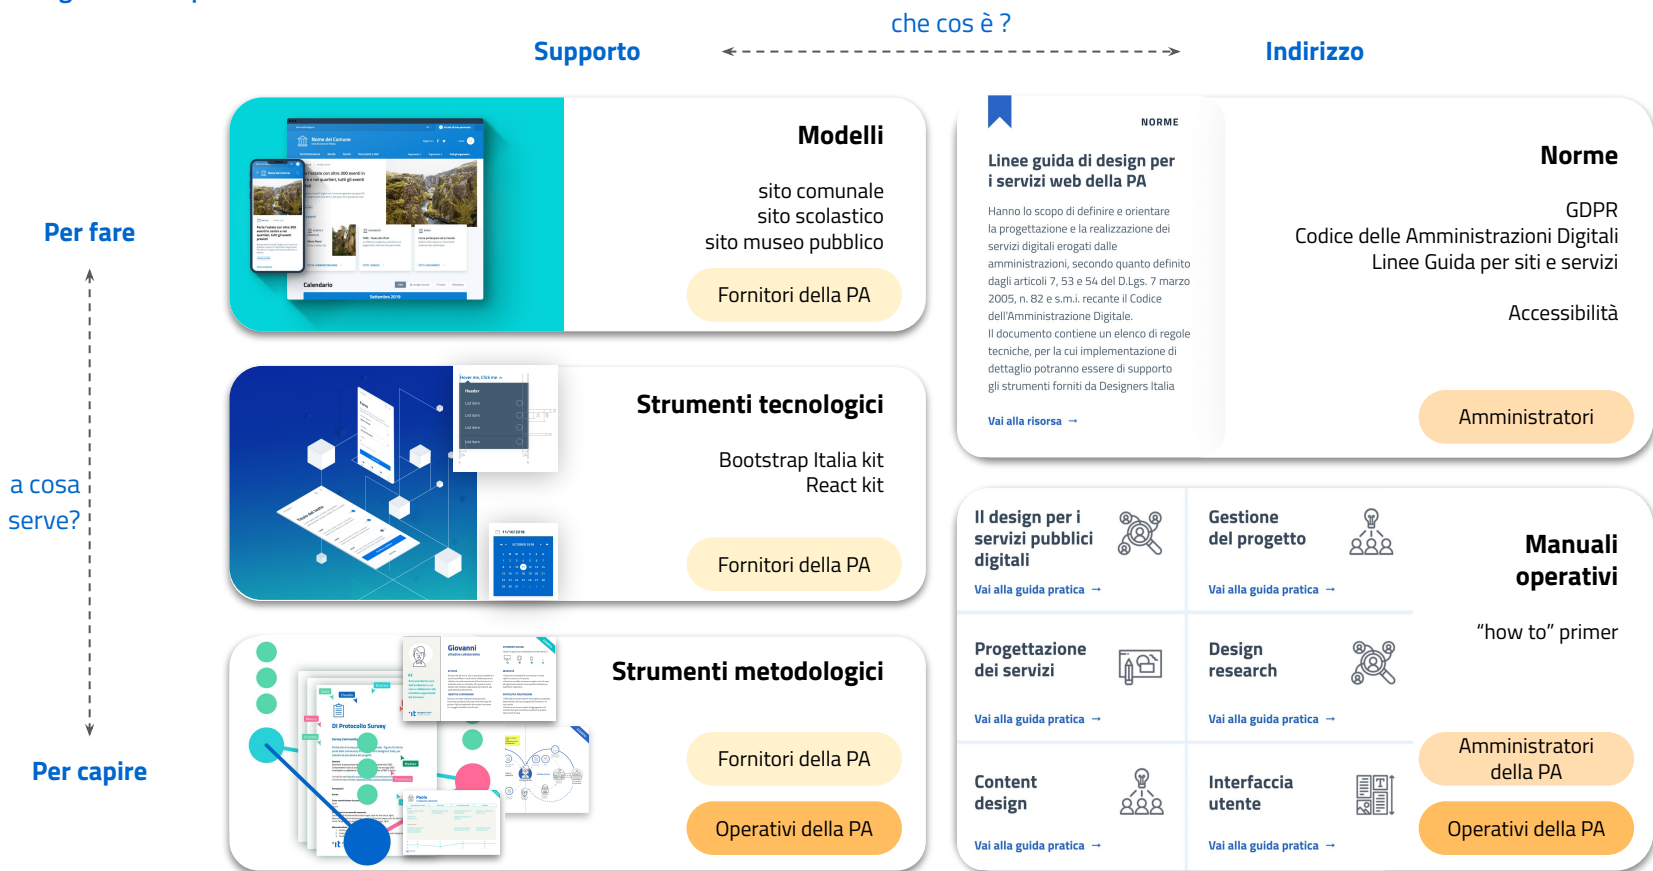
che cos è ?

Supporto

Indirizzo

Per fare

a cosa serve?

Per capire

Modelli

sito comunale
sito scolastico
sito museo pubblico

Fornitori della PA

Strumenti tecnologici

Bootstrap Italia kit
React kit

Fornitori della PA

Strumenti metodologici

Fornitori della PA

Operativi della PA

NORME

Linee guida di design per i servizi web della PA

Hanno lo scopo di definire e orientare la progettazione e la realizzazione dei servizi digitali erogati dalle amministrazioni, secondo quanto definito dagli articoli 7, 53 e 54 del D.Lgs. 7 marzo 2005, n. 82 e s.m.i. recante il Codice dell'Amministrazione Digitale.
Il documento contiene un elenco di regole tecniche, per la cui implementazione di dettaglio potranno essere di supporto gli strumenti forniti da Designers Italia

Vai alla risorsa →

Norme

GDPR
Codice delle Amministrazioni Digitali
Linee Guida per siti e servizi

Accessibilità

Amministratori

Il design per i servizi pubblici digitali
Vai alla guida pratica →

Gestione del progetto
Vai alla guida pratica →

Progettazione dei servizi
Vai alla guida pratica →

Design research
Vai alla guida pratica →

Content design
Vai alla guida pratica →

Interfaccia utente
Vai alla guida pratica →

Manuali operativi

"how to" primer

Amministratori della PA

Operativi della PA